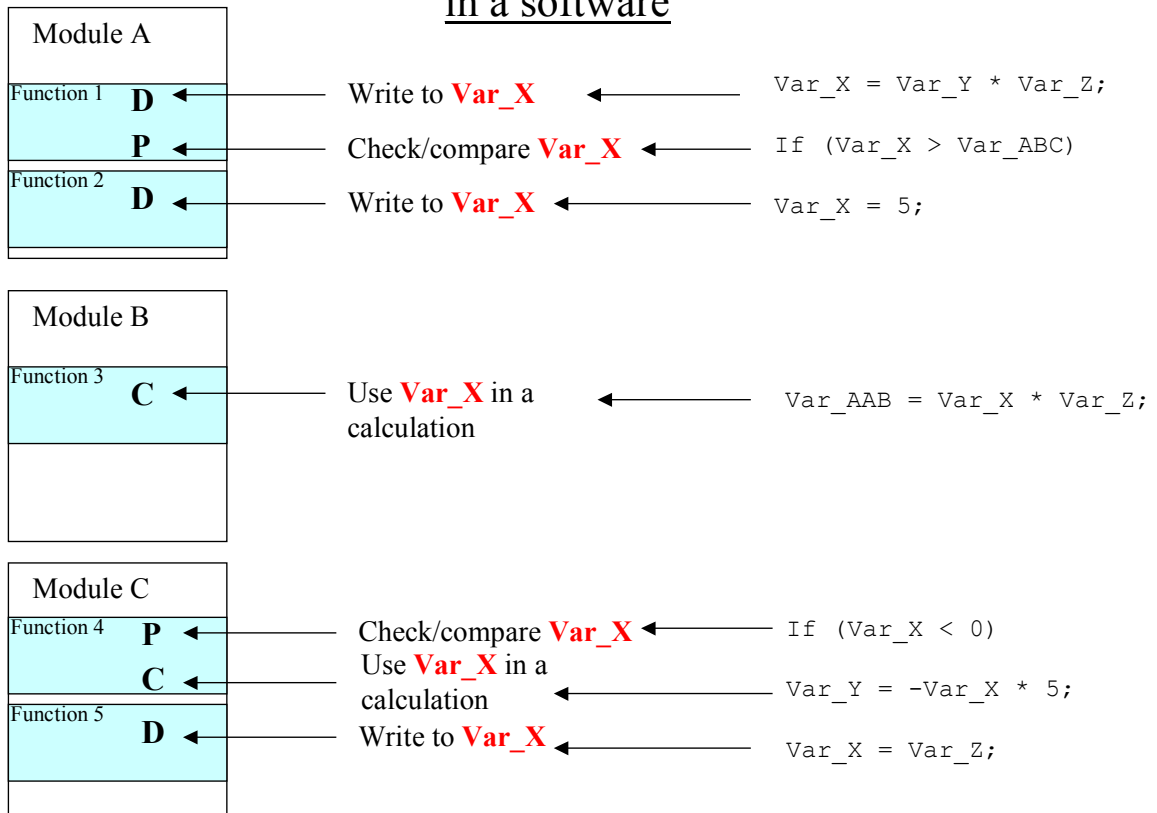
in a software

Module A

Function 1 D

P

Function 2 D

Write to Var_X

Check/compare Var_X

Write to Var_X

Var_X = Var_Y * Var_Z;

If (Var_X > Var_ABC)

Var_X = 5;

Module B

Function 3 C

Use Var_X in a calculation

Var_AAB = Var_X * Var_Z;

Module C

Function 4 P

C

Function 5 D

Check/compare Var_X

Use Var_X in a calculation

Write to Var_X

If (Var_X < 0)

Var_Y = -Var_X * 5;

Var_X = Var_Z;